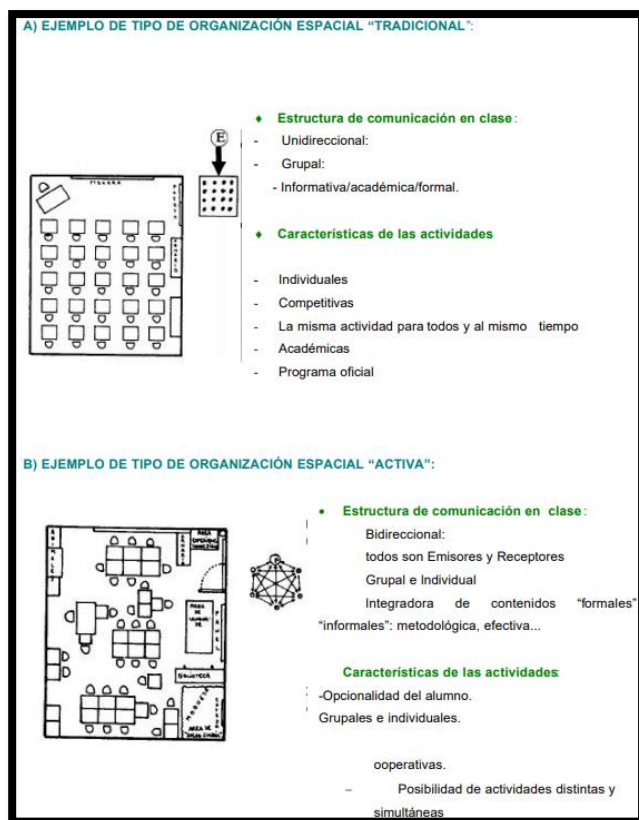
A) EJEMPLO DE TIPO DE ORGANIZACIÓN ESPACIAL "TRADICIONAL":

E

• Estructura de comunicación en clase:
- Unidireccional:
- Grupal:
- Informativa/académica/formal.

• Características de las actividades

- Individuales
- Competitivas
- La misma actividad para todos y al mismo tiempo
- Académicas
- Programa oficial

B) EJEMPLO DE TIPO DE ORGANIZACIÓN ESPACIAL "ACTIVA":

• Estructura de comunicación en clase:
Bidireccional:
todos son Emisores y Receptores
Grupal e Individual
Integradora de contenidos "formales" "informales": metodológica, efectiva...

Características de las actividades:
-Opcionalidad del alumno.
Grupales e individuales.

ooperativas.
– Posibilidad de actividades distintas y simultáneas